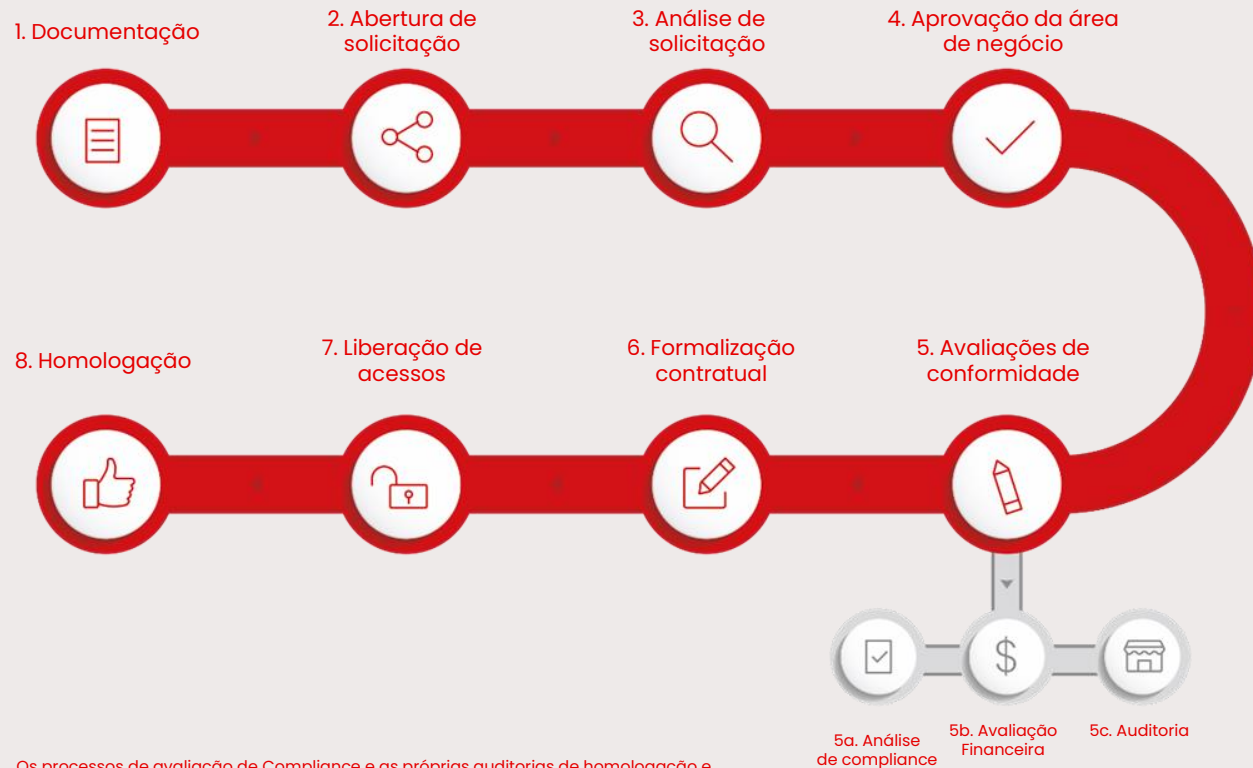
1. Documentação

2. Abertura de solicitação

3. Análise de solicitação

4. Aprovação da área de negócio

8. Homologação

7. Liberação de acessos

6. Formalização contratual

5. Avaliações de conformidade

5a. Análise de compliance

5b. Avaliação Financeira

5c. Auditoria

Os processos de avaliação de Compliance e as próprias auditorias de homologação e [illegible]